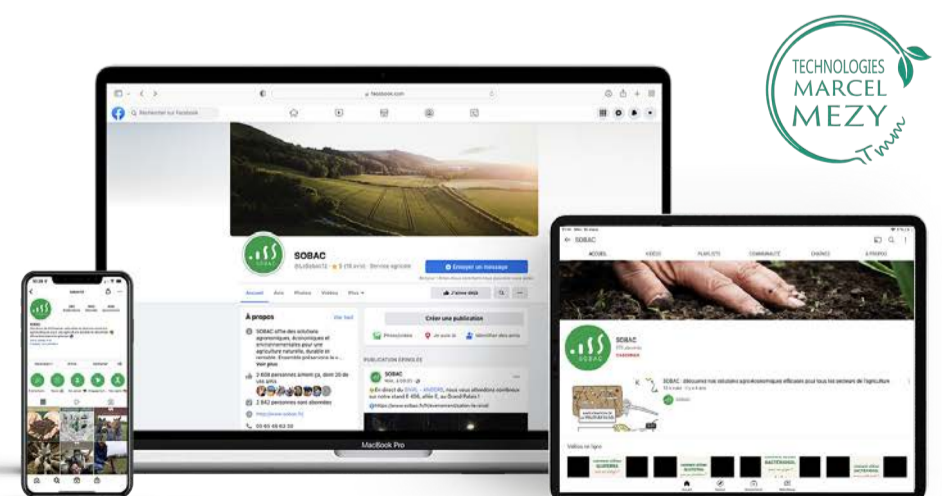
TECHNOLOGIES
MARCEL
MEZY
TMM

Rechercher sur Facebook

SOBAC

Envoyer un message

Accueil Avis Photos Vidéos Plus

J'aime déjà

À propos

SOBAC offre des solutions agronomiques, économiques et environnementales pour une agriculture naturelle, durable et rentable. Ensemble préservons la v...

Voir plus

2 858 personnes aiment ça

2 842 personnes sont abonnées

https://www.sobac.fr

05 65 48 63 30

Créer une publication

Photo/vidéo

Je suis ici

Identifier des amis

PUBLICATION ÉPINGLÉE

SOBAC

En direct du SIVAL - ANGERS, nous vous attendons nombreux sur notre stand E 458, allée E, au Grand Palais !

MacBook Pro

SOBAC

ACCUEIL VIDÉOS PLAYLISTS COMMUNAUTÉ CHAÎNES À PROPOS

SOBAC

S'ABONNER

SOBAC : découvrez nos solutions agroécologiques efficaces pour tous les secteurs de l'agriculture

SOBAC

Vidéos en ligne

sobacfr

SOBAC